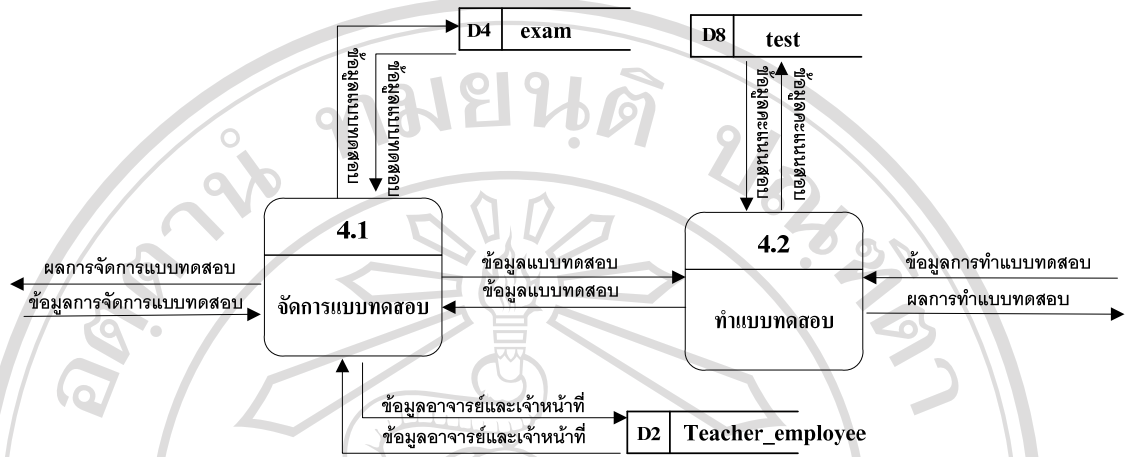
D4 exam

D8 test

ข้อมูลแบบทดสอบ

ข้อมูลแบบทดสอบ

ข้อมูลการสอบ

ข้อมูลการสอบ

4.1

จัดการแบบทดสอบ

4.2

ทำแบบทดสอบ

ผลการจัดการแบบทดสอบ

ข้อมูลการจัดการแบบทดสอบ

ข้อมูลแบบทดสอบ

ข้อมูลแบบทดสอบ

ข้อมูลการทำแบบทดสอบ

ผลการทำแบบทดสอบ

ข้อมูลอาจารย์และเจ้าหน้าที่

ข้อมูลอาจารย์และเจ้าหน้าที่

D2 Teacher_employee